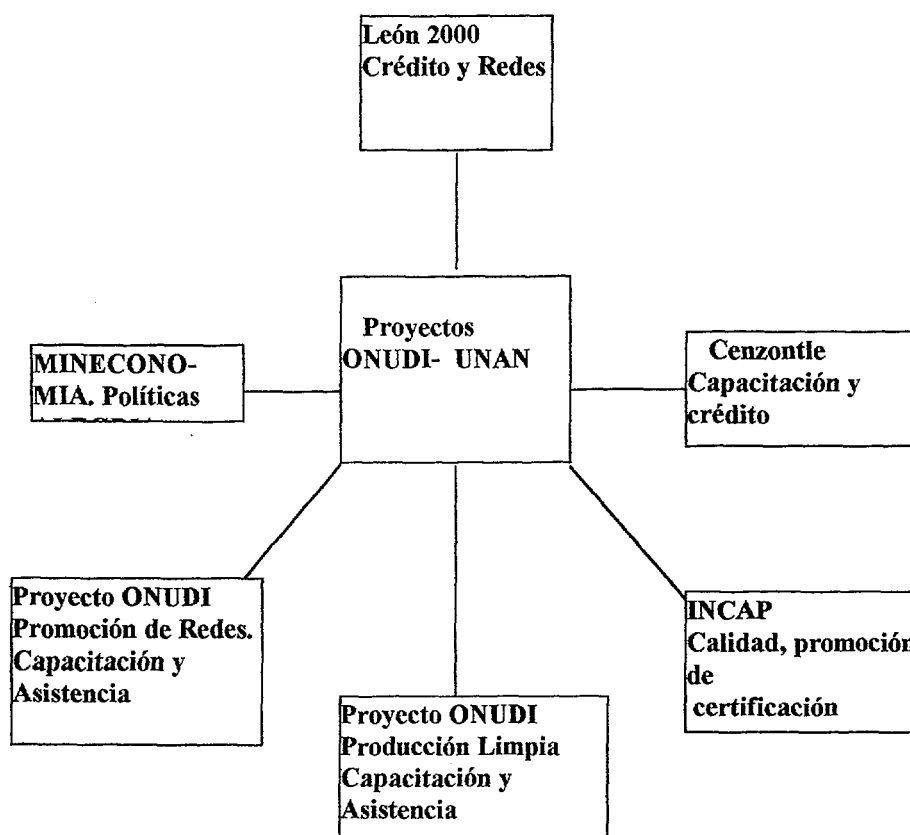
León 2000
Crédito y Redes

Proyectos
ONUDI- UNAN

MINECONO-
MIA. Políticas
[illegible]

Cenzontle
Capacitación y
crédito

Proyecto ONUDI
Promoción de Redes.
Capacitación y
Asistencia

Proyecto ONUDI
Producción Limpia
Capacitación y
Asistencia

INCAP
Calidad, promoción
de
certificación